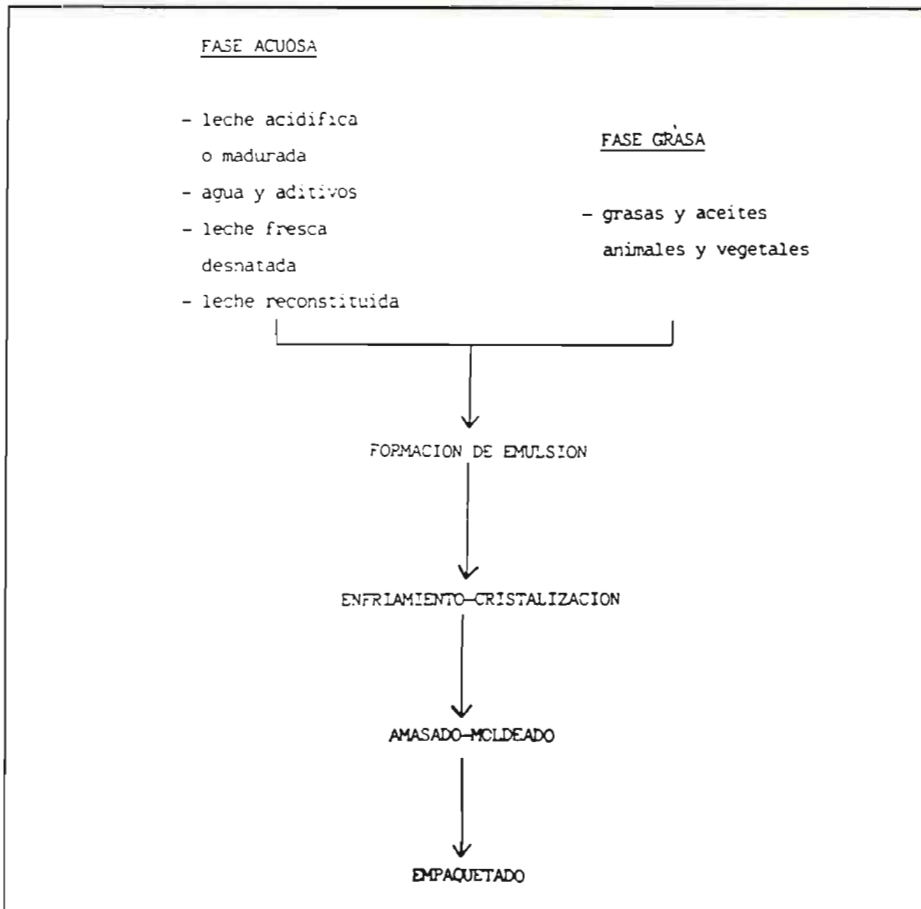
FASE ACUOSA

- leche acidifica o madurada
- agua y aditivos
- leche fresca desnatada
- leche reconstituida

FASE GRASA

- grasas y aceites animales y vegetales

FORMACION DE EMULSION

ENFRIAMIENTO-CRISTALIZACION

AMASADO-MOLDEADO

EMPAQUETADO